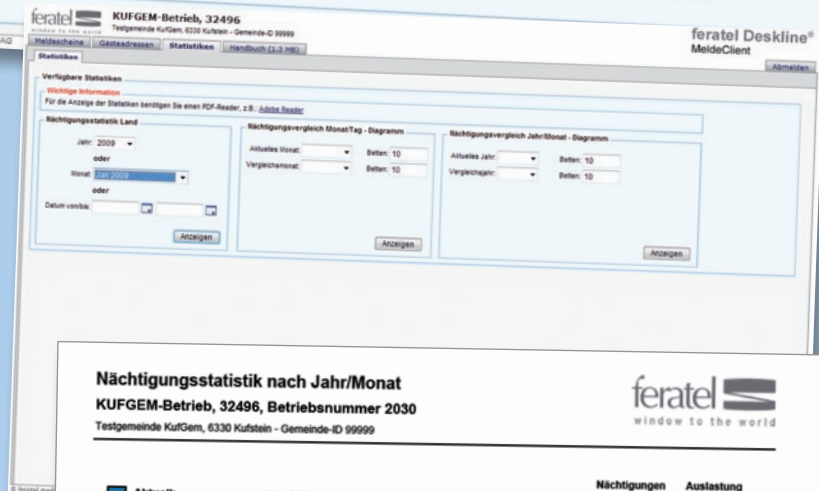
feratel window to the world

KUFGEM-Betrieb, 32496

Testgemeinde KufGem, 6330 Kufstein - Gemeinde-ID 99999

feratel Deskline®
MeldeClient

AG

Meldescheine | Gästeadressen | Statistiken | Handbuch (1.3 MB)

Statistiken

Abmelden

Verfügbare Statistiken

Wichtige Information

Für die Anzeige der Statistiken benötigen Sie einen PDF-Reader, z.B.: Adobe Reader

Nächtigungsstatistik Land

Jahr: 2009

oder

Monat: Jan 2009

oder

Datum von/bis:

Anzeigen

Nächtigungsvergleich Monat/Tag - Diagramm

Aktuelles Monat:

Betten: 10

Vergleichsmonat:

Betten: 10

Anzeigen

Nächtigungsvergleich Jahr/Monat - Diagramm

Aktuelles Jahr:

Betten: 10

Vergleichsjahr:

Betten: 10

Anzeigen

Nächtigungsstatistik nach Jahr/Monat

KUFGEM-Betrieb, 32496, Betriebsnummer 2030

Testgemeinde KufGem, 6330 Kufstein - Gemeinde-ID 99999

feratel
window to the world

Nächtigungen Auslastung

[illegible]